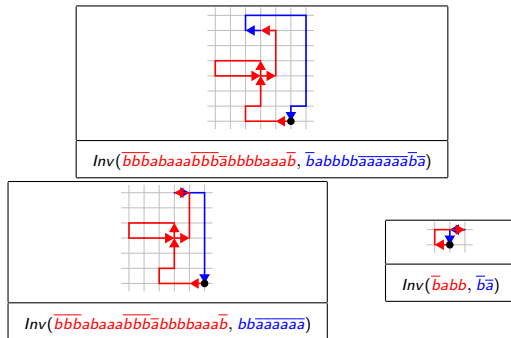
$Inv(\overline{b}\overline{b}\overline{b}abaaa\overline{b}\overline{b}\overline{b}\overline{a}bbbbaaa\overline{b}$, $\overline{b}abbbb\overline{a}\overline{a}\overline{a}\overline{a}\overline{a}\overline{a}\overline{b}\overline{a})$

$Inv(\overline{b}\overline{b}\overline{b}abaaa\overline{b}\overline{b}\overline{b}\overline{a}bbbbaaa\overline{b}$, $bb\overline{a}\overline{a}\overline{a}\overline{a}\overline{a}\overline{a})$

$Inv(\overline{b}abb$, $\overline{b}\overline{a})$